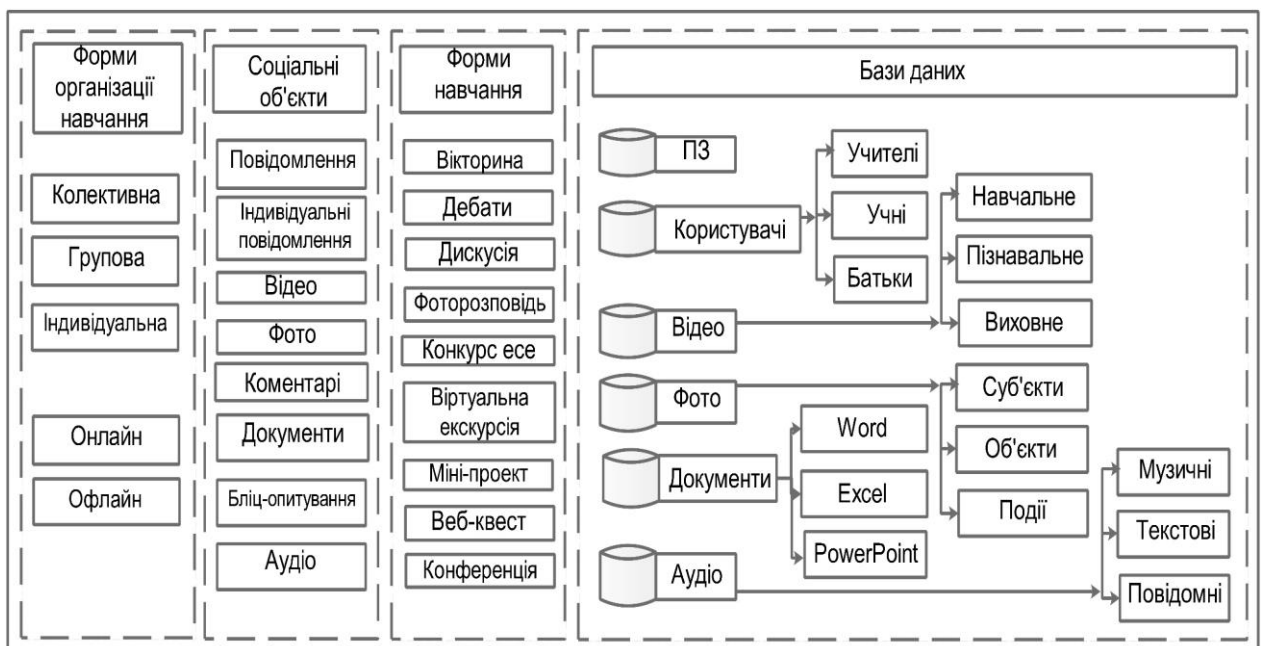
Форми організації навчання

Колективна

Групова

Індивідуальна

Онлайн

Офлайн

Соціальні об'єкти

Повідомлення

Індивідуальні повідомлення

Відео

Фото

Коментарі

Документи

Бліц-опитування

Аудіо

Форми навчання

Вікторина

Дебати

Дискусія

Фоторозповідь

Конкурс есе

Віртуальна екскурсія

Міні-проект

Веб-квест

Конференція

Бази даних

ПЗ

Користувачі

Учителі

Учні

Батьки

Навчальне

Пізнавальне

Виховне

Відео

Фото

Суб'єкти

Об'єкти

Події

Документи

Word

Excel

PowerPoint

Аудіо

Музичні

Текстові

Повідомні